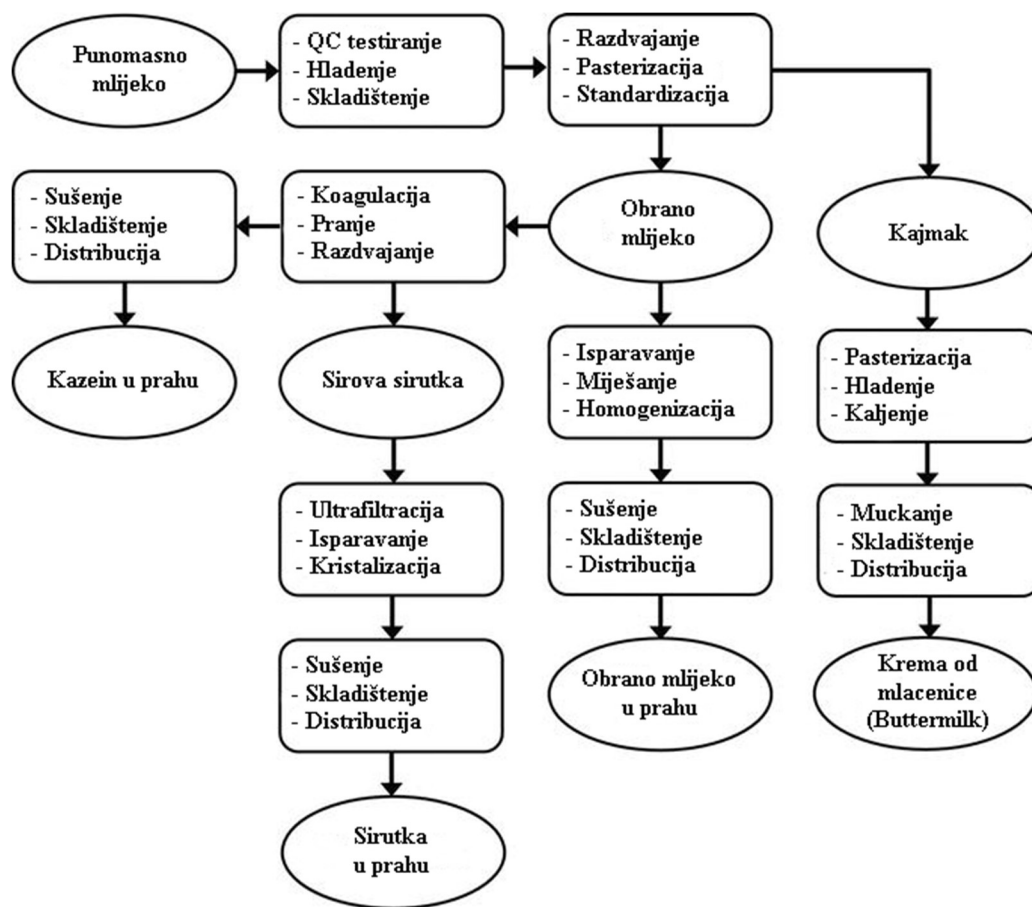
Punomasno mlijeko

- QC testiranje
- Hlađenje
- Skladištenje

- Razdvajanje
- Pasterizacija
- Standardizacija

Obrano mlijeko

Kajmak

- Koagulacija
- Pranje
- Razdvajanje

- Sušenje
- Skladištenje
- Distribucija

Kazein u prahu

Sirova sirutka

- Ultrafiltracija
- Isparavanje
- Kristalizacija

- Sušenje
- Skladištenje
- Distribucija

Sirutka u prahu

- Isparavanje
- Miješanje
- Homogenizacija

- Sušenje
- Skladištenje
- Distribucija

Obrano mlijeko u prahu

- Pasterizacija
- Hlađenje
- Kaljenje

- Muckanje
- Skladištenje
- Distribucija

Krema od mlacenice (Buttermilk)